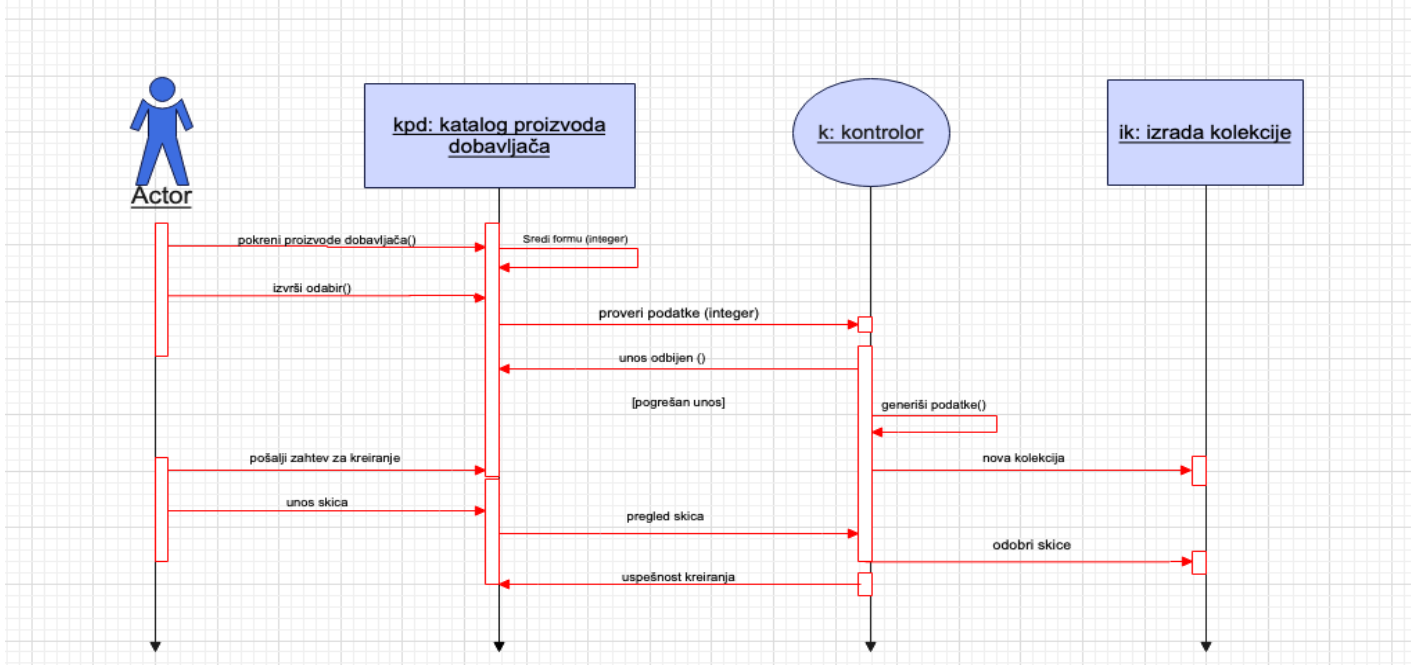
Actor

kpd: katalog proizvoda dobavljača

k: kontrolor

ik: izrada kolekcije

pokreni proizvode dobavljača()

Sredi formu (integer)

izvrši odabir()

proveri podatke (integer)

unos odbijen ()

[pogrešan unos]

generiši podatke()

pošalji zahtev za kreiranje

nova kolekcija

unos skica

pregled skica

odobri skice

uspešnost kreiranja